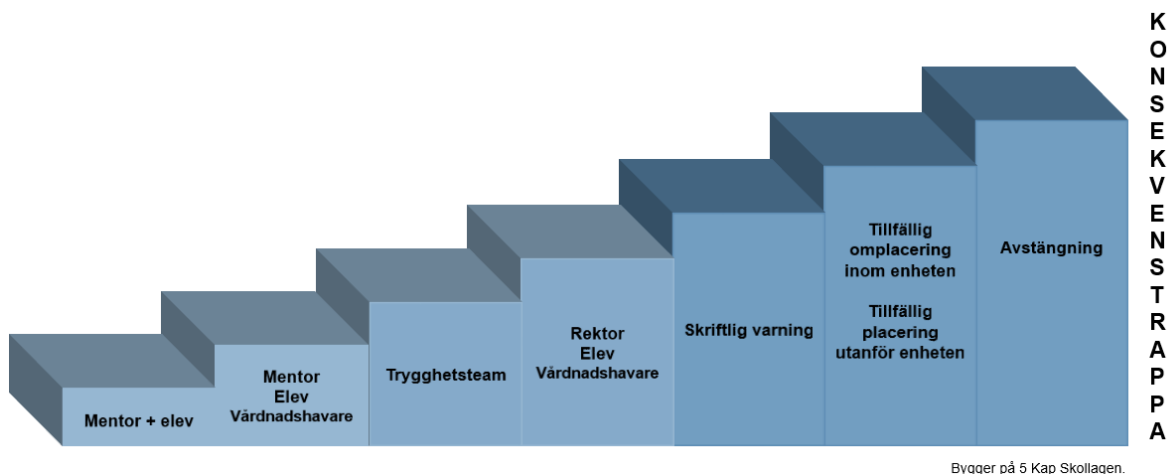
Mentor + elev

Mentor
Elev
Vårdnadshavare

Trygghetsteam

Rektor
Elev
Vårdnadshavare

Skriftlig varning

Tillfällig omplacering inom enheten

Tillfällig placering utanför enheten

Avstängning

K
O
N
S
E
K
V
E
N
S
T
R
A
P
P
A

Bygger på 5 Kap Skollagen.